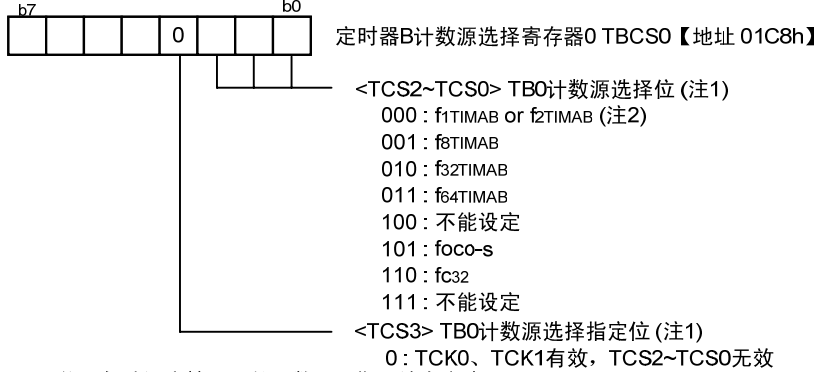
b7 b0

0

定时器B计数源选择寄存器0 TBCS0【地址 01C8h】

<TCS2~TCS0> TB0计数源选择位 (注1)
000 : $f_{1TIMAB}$ or $f_{2TIMAB}$ (注2)
001 : $f_{8TIMAB}$
010 : $f_{32TIMAB}$
011 : $f_{64TIMAB}$
100 : 不能设定
101 : foco-s
110 : $f_{C32}$
111 : 不能设定

<TCS3> TB0计数源选择指定位 (注1)
0 : TCK0、TCK1有效，TCS2~TCS0无效